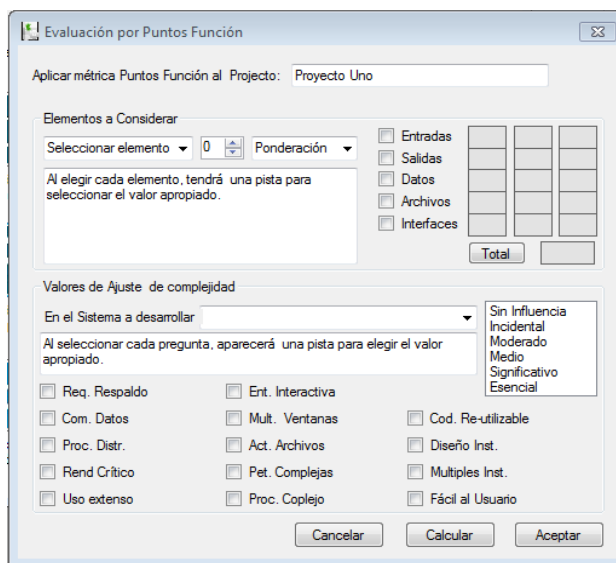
Evaluación por Puntos Función

Aplicar métrica Puntos Función al Projecto: Proyecto Uno

Elementos a Considerar

Seleccionar elemento 0 Ponderación

Al elegir cada elemento, tendrá una pista para seleccionar el valor apropiado.

Entradas
Salidas
Datos
Archivos
Interfaces

Total

Valores de Ajuste de complejidad

En el Sistema a desarrollar

Sin Influencia
Incidental
Moderado
Medio
Significativo
Esencial

Al seleccionar cada pregunta, aparecerá una pista para elegir el valor apropiado.

Req. Respaldo
Ent. Interactiva
Com. Datos
Mult. Ventanas
Cod. Re-utilizable
Proc. Distr.
Act. Archivos
Diseño Inst.
Rend Crítico
Pet. Complejas
Multiples Inst.
Uso extenso
Proc. Coplejo
Fácil al Usuario

Cancelar
Calcular
Aceptar